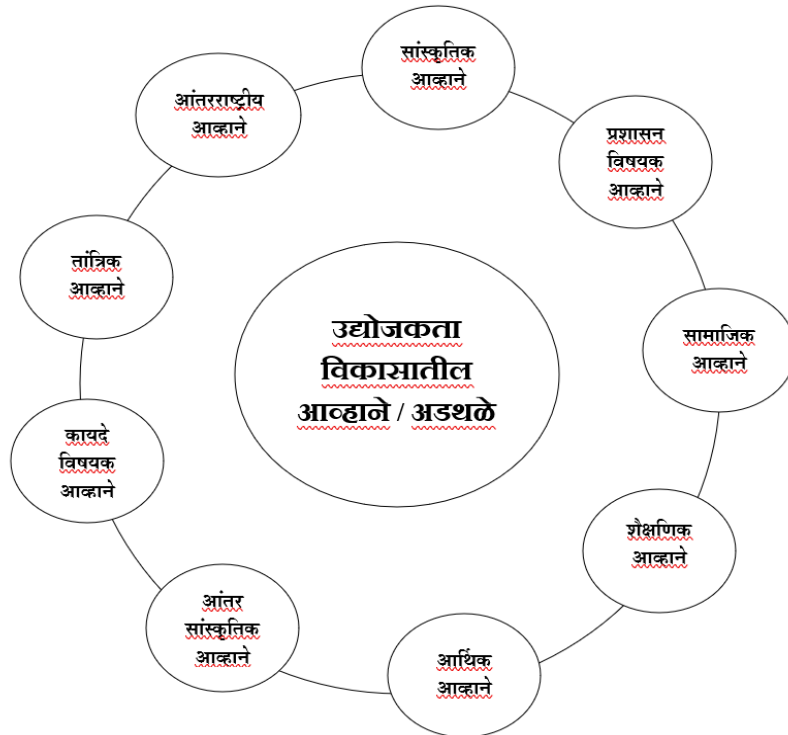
सांस्कृतिक आव्हाने

आंतरराष्ट्रीय आव्हाने

प्रशासन विषयक आव्हाने

तांत्रिक आव्हाने

उद्योजकता विकासातील आव्हाने / अडथळे

सामाजिक आव्हाने

कायदे विषयक आव्हाने

शैक्षणिक आव्हाने

आंतर सांस्कृतिक आव्हाने

आर्थिक आव्हाने